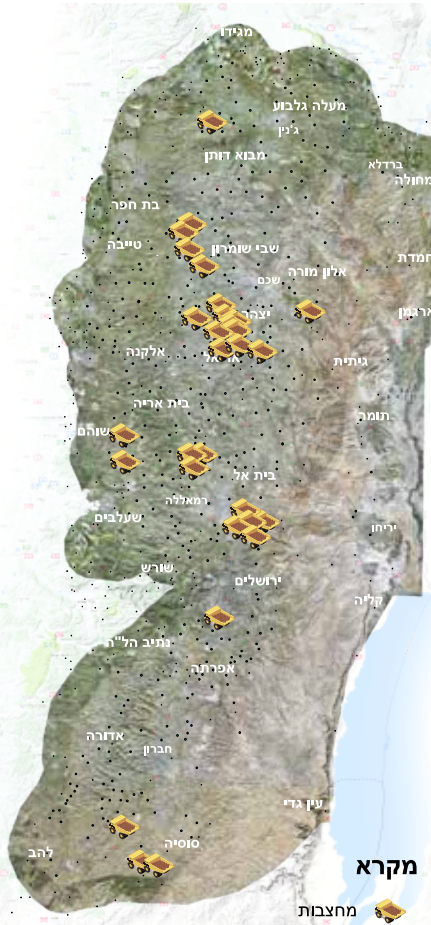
מגידו
מעלה גלבוע
ג'נין
מבוא דותן
ברדלה
מחולה
בת חפר
טייבה
שבי שומרון
שכם
אלון מורה
חמדת
ארגמן
יצהר
אלקנה
גיתית
בית אריה
שוהם
תומר
בית אל
רמאללה
שעלבים
יריחו
שורש
ירושלים
קליה
נתיב הל"ה
אפרתה
אדורה
חברון
עין גדי
סוסיה
להב
מקרא
מחצבות